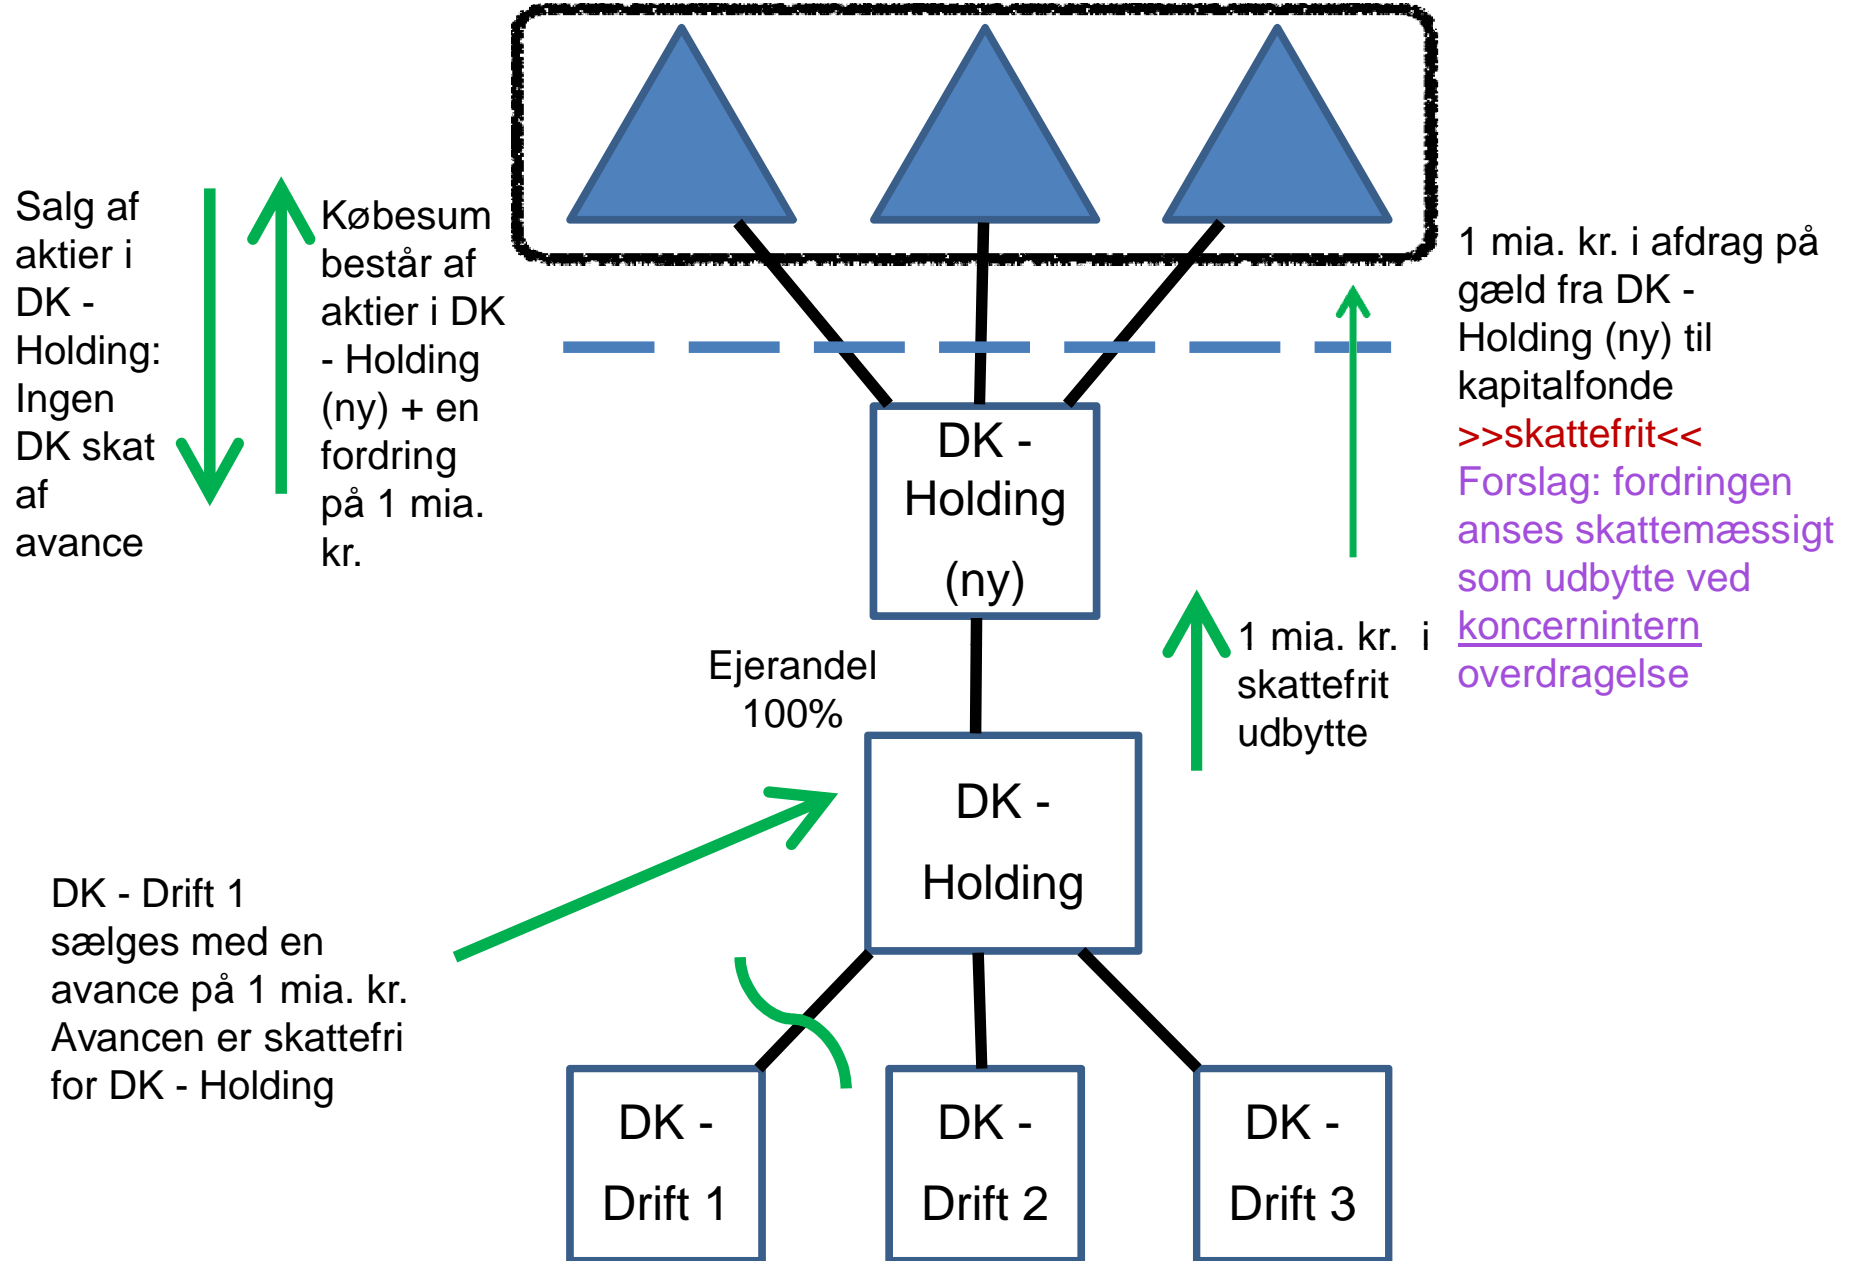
Salg af aktier i DK - Holding: Ingen DK skat af avance

Købesum består af aktier i DK - Holding (ny) + en fordring på 1 mia. kr.

1 mia. kr. i afdrag på gæld fra DK - Holding (ny) til kapitalfonde
>>skattefrit<<
Forslag: fordringen anses skattemæssigt som udbytte ved koncernintern overdragelse

DK - Holding (ny)

Ejerandel 100%

1 mia. kr. i skattefrit udbytte

DK - Holding

DK - Drift 1 sælges med en avance på 1 mia. kr. Avancen er skattefri for DK - Holding

DK - Drift 1

DK - Drift 2

DK - Drift 3